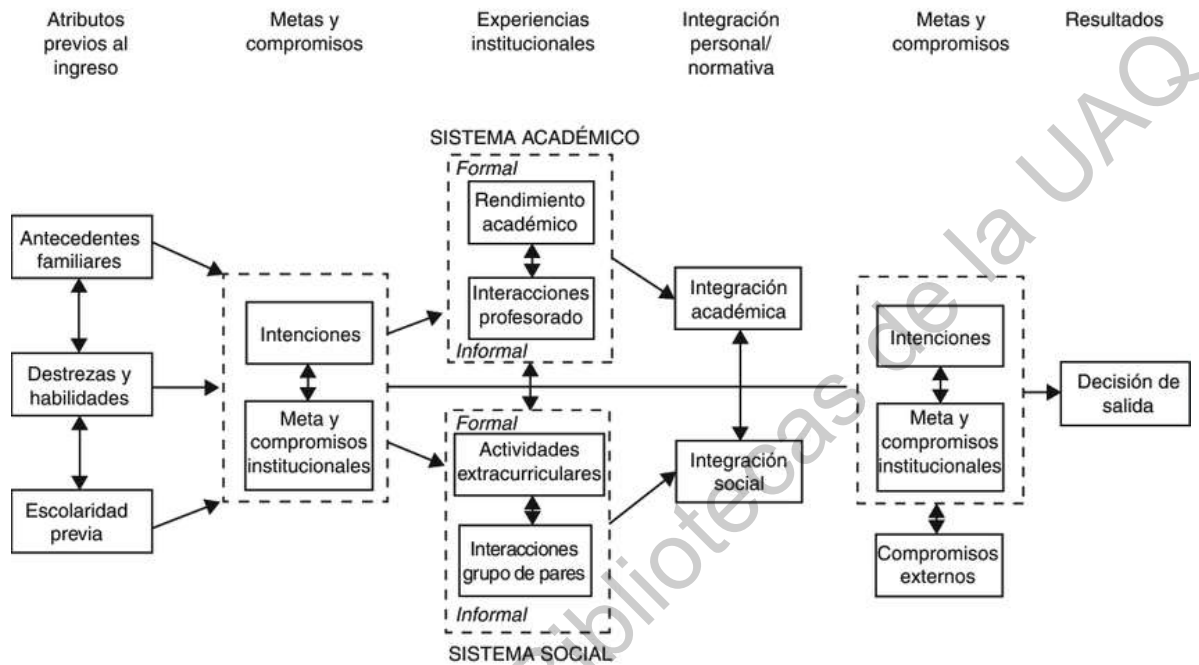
Atributos previos al ingreso

Metas y compromisos

Experiencias institucionales

Integración personal/ normativa

Metas y compromisos

Resultados

SISTEMA ACADÉMICO

Formal

Rendimiento académico

Interacciones profesorado

Informal

Antecedentes familiares

Destrezas y habilidades

Escolaridad previa

Intenciones

Meta y compromisos institucionales

Integración académica

Intenciones

Meta y compromisos institucionales

Decisión de salida

Formal

Actividades extracurriculares

Interacciones grupo de pares

Informal

Integración social

Compromisos externos

SISTEMA SOCIAL

Bibliotecas de la UAQ